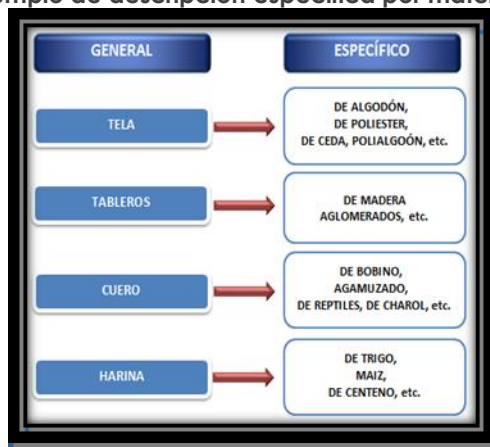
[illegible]mplo de desempeño específico por mate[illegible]

GENERAL

ESPECÍFICO

TELA

DE ALGODÓN,
DE POLIESTER,
DE CEDA, POLIALGOÓN, etc.

TABLEROS

DE MADERA
AGLOMERADOS, etc.

CUERO

DE BOBINO,
AGAMUZADO,
DE REPTILES, DE CHAROL, etc.

HARINA

DE TRIGO,
MAIZ,
DE CENTENO, etc.